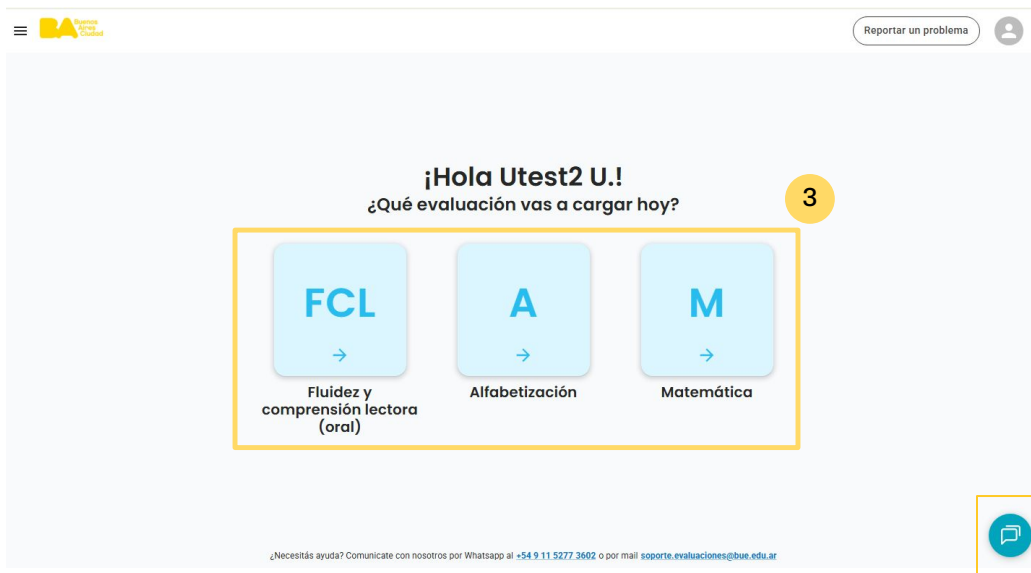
BA Buenos Aires Ciudad

Reportar un problema

¡Hola Utest2 U.!
¿Qué evaluación vas a cargar hoy?

3

FCL
→
Fluidez y comprensión lectora (oral)

A
→
Alfabetización

M
→
Matemática

¿Necesitás ayuda? Comunicate con nosotros por Whatsapp al +54 9 11 5277 3602 o por mail soporte.evaluaciones@bue.edu.ar